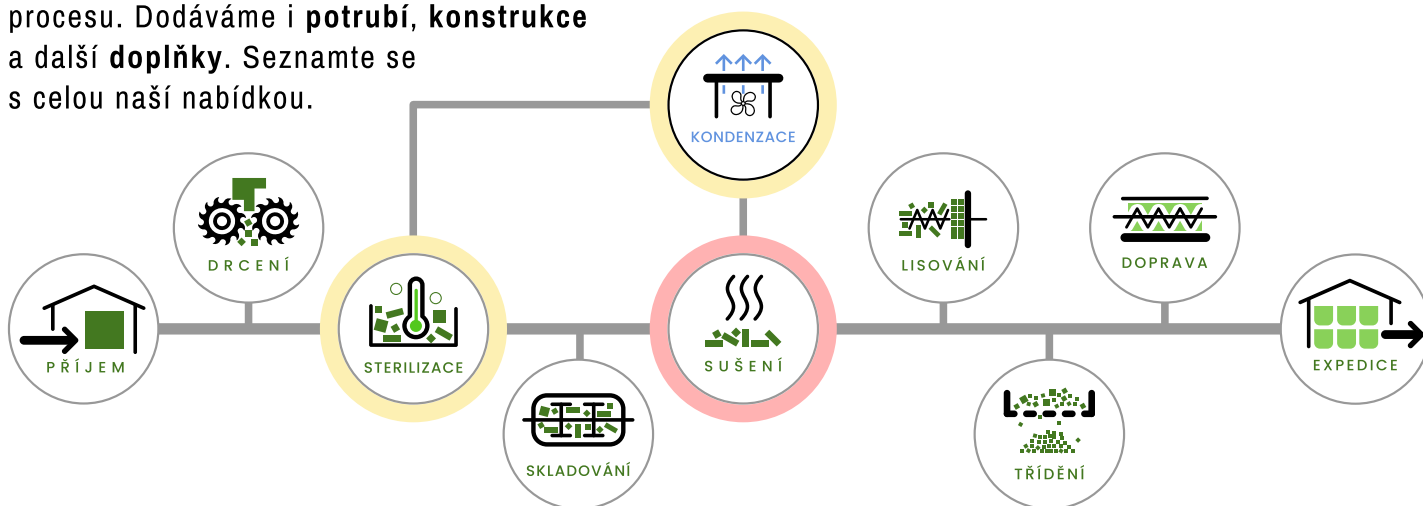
procesu. Dodáváme i **potrubí**, **konstrukce** a další **doplňky**. Seznamte se s celou naší nabídkou.

KONDENZACE

DRCENÍ

LISOVÁNÍ

DOPRAVA

PŘÍJEM

STERILIZACE

SUŠENÍ

EXPEDICE

SKLADOVÁNÍ

TŘÍDĚNÍ